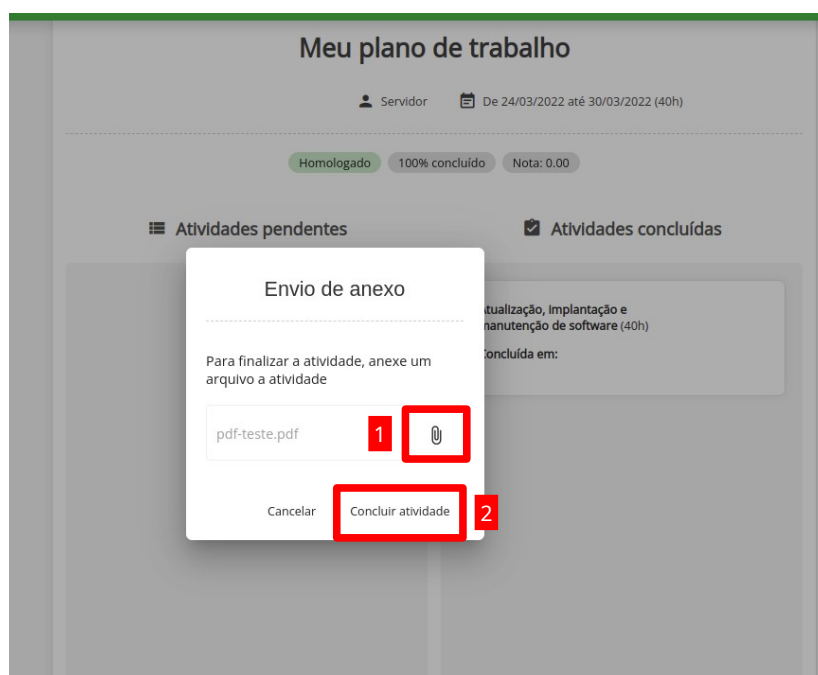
Meu plano de trabalho

Servidor

De 24/03/2022 até 30/03/2022 (40h)

Homologado 100% concluído Nota: 0.00

Atividades pendentes

Atividades concluídas

Envio de anexo

Para finalizar a atividade, anexe um arquivo a atividade

pdf-teste.pdf

1

Cancelar

Concluir atividade

2

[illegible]tualização, implantação e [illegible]manutenção de software (40h)

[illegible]Concluída em: